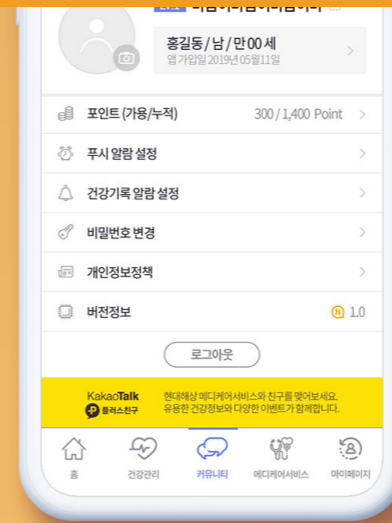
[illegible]

홍길동 / 남 / 만 00 세
앱 가입일 2019년 05월 11일

포인트 (가용/누적) 300 / 1,400 Point

푸시 알람 설정

건강기록 알람 설정

비밀번호 변경

개인정보정책

버전정보 N 1.0

로그아웃

KakaoTalk 플러스친구
현대해상 메디케어서비스와 친구를 맺어보세요. 유용한 건강정보와 다양한 이벤트가 함께합니다.

홈 건강관리 커뮤니티 메디케어서비스 마이페이지